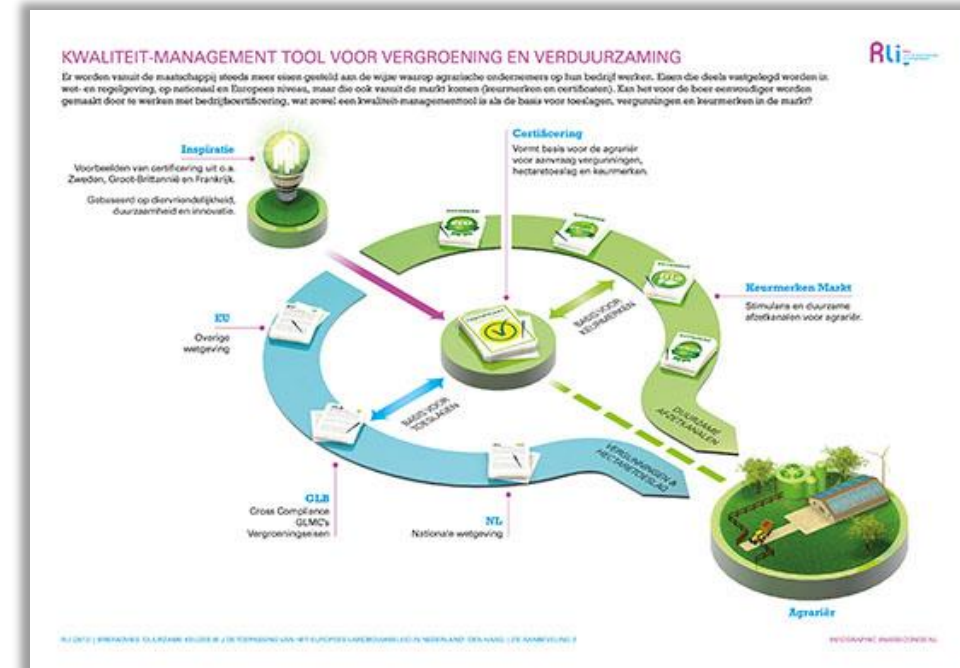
KWALITEIT-MANAGEMENT TOOL VOOR VERGROENING EN VERDUURZAMING

Rli

Er worden vanuit de maatschappij steeds meer eisen gesteld aan de wijze waarop agrarische ondernemers op hun bedrijf werken. Eisen die deels vastgelegd worden in wet- en regelgeving, op nationaal en Europees niveau, maar die ook vanuit de markt komen (keurmerken en certificaten). Kan het voor de boer eenvoudiger worden gemaakt door te werken met bedrijfscertificering, wat zowel een kwaliteit-managementtool is als de basis voor toeslagen, vergunningen en keurmerken in de markt?

Inspiratie
Voorbeelden van certificering uit o.a. Zweden, Groot-Brittannië en Frankrijk.

Gebaseerd op diervriendelijkheid, duurzaamheid en innovatie.

Certificering
Vormt basis voor de agrariër voor aanvraag vergunningen, hectaretoeslag en keurmerken.

Keurmerken Markt
Stimulans en duurzame afzetkanalen voor agrariër.

BASIS VOOR KEURMERKEN

EU
Overige wetgeving

BASIS VOOR TOESLAGEN

DUURZAME AFZETKANALEN

VERGUNNINGEN & HECTARETOESLAG

GLB
Cross Compliance
GLMC's
Vergroeningseisen

NL
Nationale wetgeving

Agrariër

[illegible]

INFOGRAPHIC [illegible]